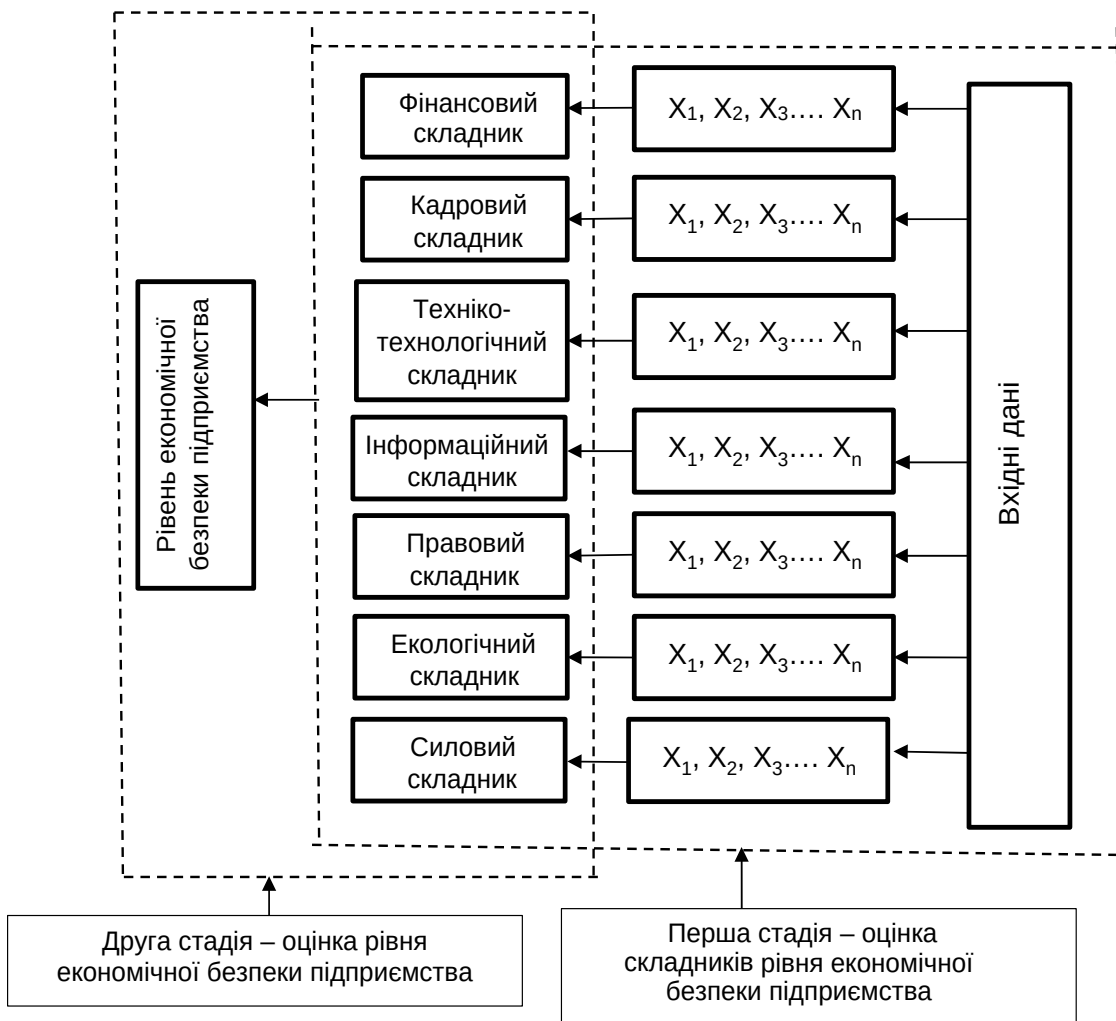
Рівень економічної безпеки підприємства

Фінансовий складник

$X_1, X_2, X_3 .... X_n$

Кадровий складник

$X_1, X_2, X_3 .... X_n$

Техніко-технологічний складник

$X_1, X_2, X_3 .... X_n$

Інформаційний складник

$X_1, X_2, X_3 .... X_n$

Правовий складник

$X_1, X_2, X_3 .... X_n$

Екологічний складник

$X_1, X_2, X_3 .... X_n$

Силовий складник

$X_1, X_2, X_3 .... X_n$

Вхідні дані

Друга стадія – оцінка рівня економічної безпеки підприємства

Перша стадія – оцінка складників рівня економічної безпеки підприємства